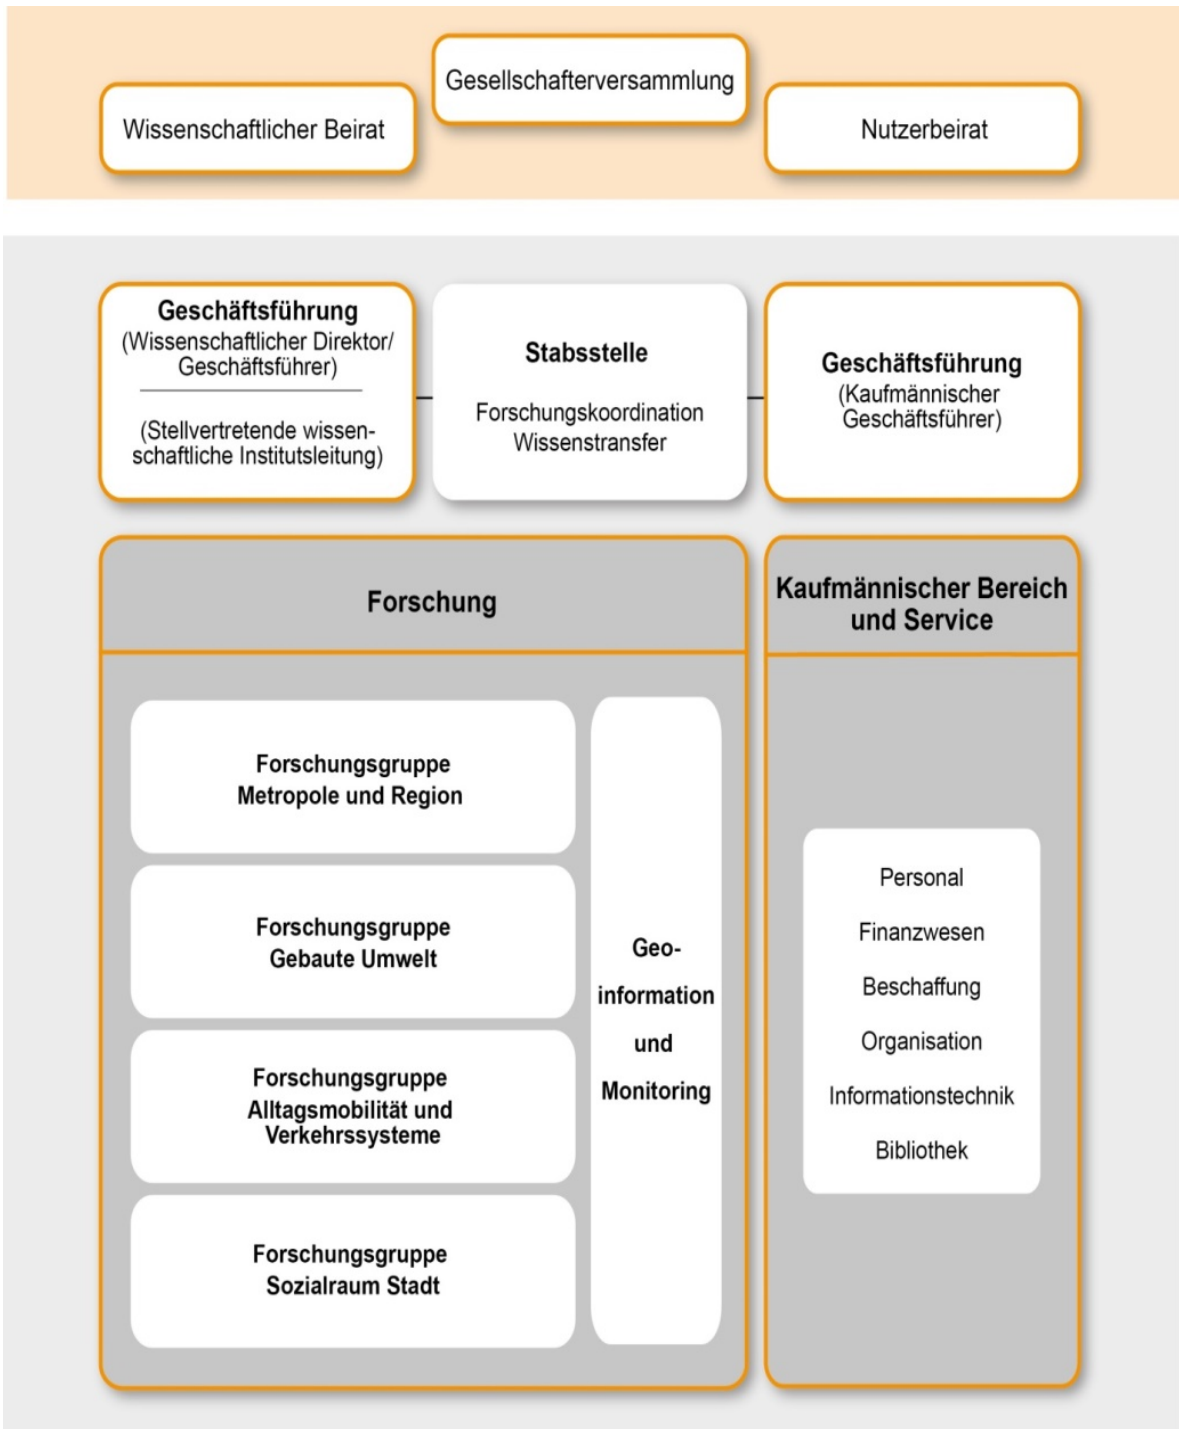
Gesellschafterversammlung

Wissenschaftlicher Beirat

Nutzerbeirat

Geschäftsführung
(Wissenschaftlicher Direktor/ Geschäftsführer)

(Stellvertretende wissenschaftliche Institutsleitung)

Stabsstelle

Forschungskoordination
Wissenstransfer

Geschäftsführung
(Kaufmännischer Geschäftsführer)

Forschung

Forschungsgruppe
Metropole und Region

Forschungsgruppe
Gebaute Umwelt

Forschungsgruppe
Alltagsmobilität und Verkehrssysteme

Forschungsgruppe
Sozialraum Stadt

Geoinformation und Monitoring

Kaufmännischer Bereich und Service

Personal

Finanzwesen

Beschaffung

Organisation

Informationstechnik

Bibliothek